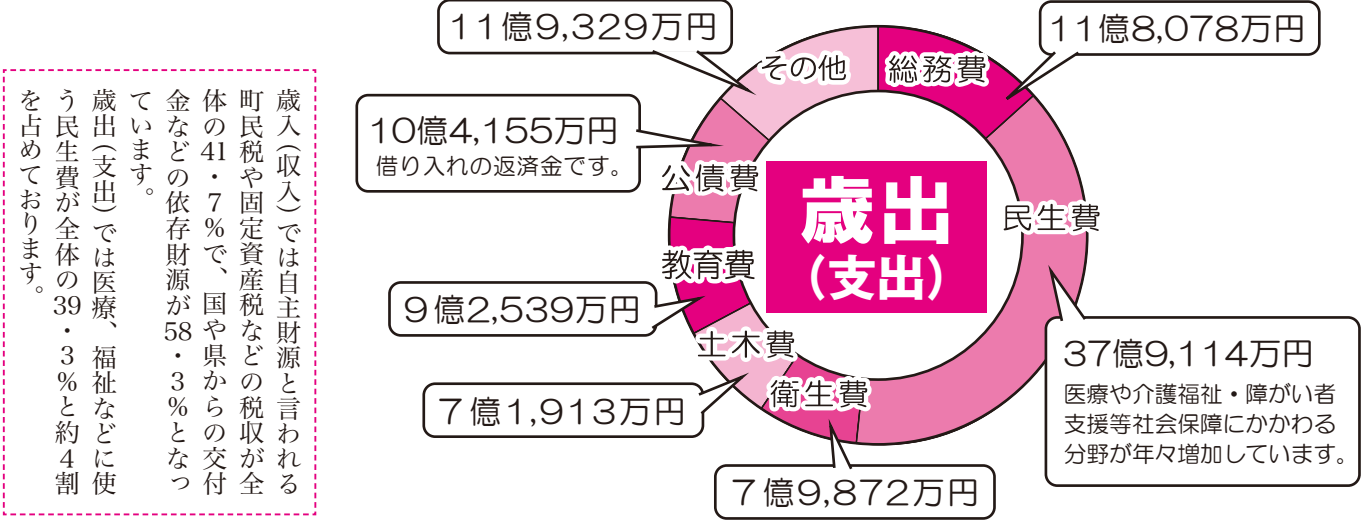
歳入（収入）では自主財源と言われる町民税や固定資産税などの税収が全体の41・7％で、国や県からの交付金などの依存財源が58・3％となっています。

歳出（支出）では医療、福祉などに使う民生費が全体の39・3％と約4割を占めております。

歳出
（支出）

11億9,329万円
その他

11億8,078万円
総務費

10億4,155万円
借り入れの返済金です。
公債費

民生費

37億9,114万円
医療や介護福祉・障がい者支援等社会保障にかかわる分野が年々増加しています。

教育費

9億2,539万円

土木費

7億1,913万円

衛生費

7億9,872万円